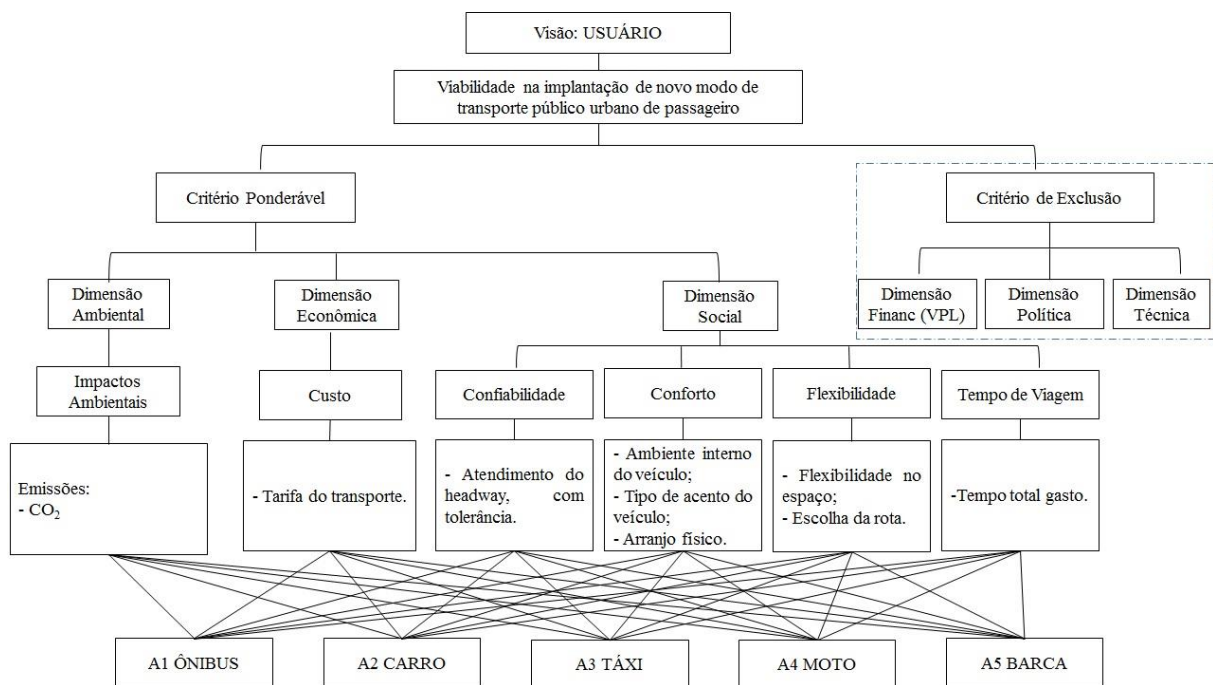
Visão: USUÁRIO

Viabilidade na implantação de novo modo de transporte público urbano de passageiro

Critério Ponderável

Critério de Exclusão

Dimensão Financ (VPL)

Dimensão Política

Dimensão Técnica

Dimensão Ambiental

Dimensão Econômica

Dimensão Social

Impactos Ambientais

Custo

Confiabilidade

Conforto

Flexibilidade

Tempo de Viagem

Emissões:
- $CO_2$

- Tarifa do transporte.

- Atendimento do headway, com tolerância.

- Ambiente interno do veículo;
- Tipo de acento do veículo;
- Arranjo físico.

- Flexibilidade no espaço;
- Escolha da rota.

-Tempo total gasto.

A1 ÔNIBUS

A2 CARRO

A3 TÁXI

A4 MOTO

A5 BARCA